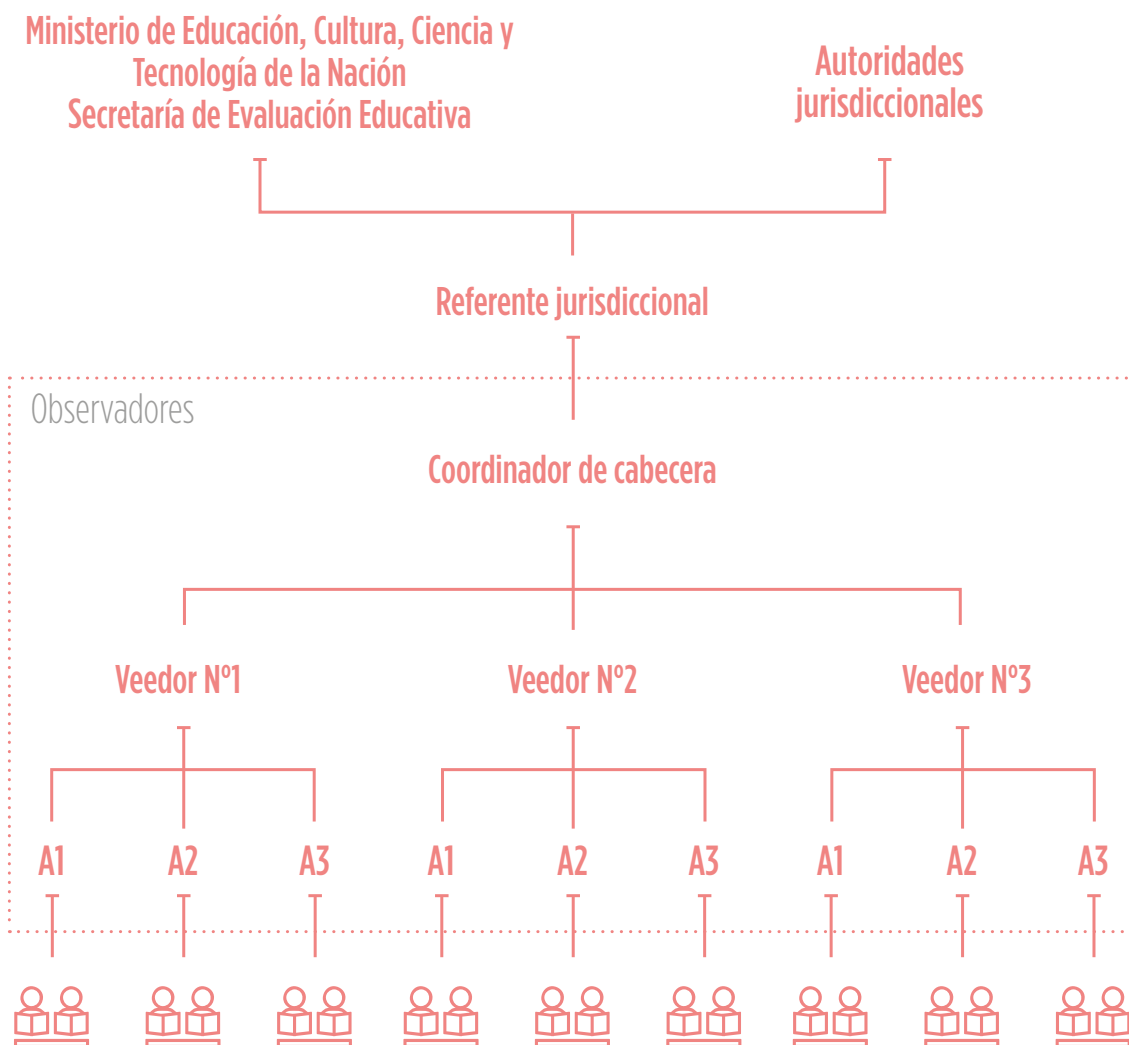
Ministerio de Educación, Cultura, Ciencia y Tecnología de la Nación
Secretaría de Evaluación Educativa

Autoridades jurisdiccionales

Referente jurisdiccional

Observadores

Coordinador de cabecera

Veedor Nº1

Veedor Nº2

Veedor Nº3

A1 A2 A3 A1 A2 A3 A1 A2 A3